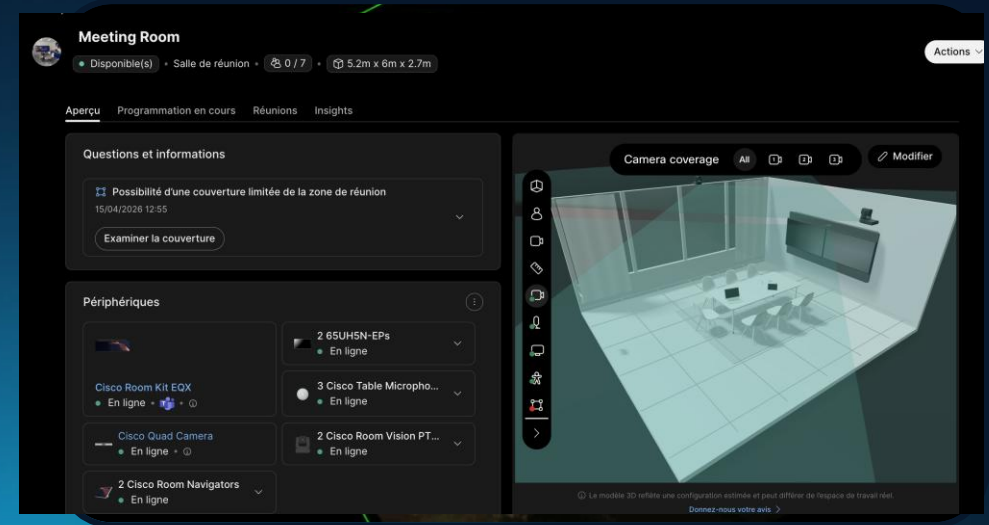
Meeting Room

Disponible(s) • Salle de réunion • 0 / 7 • 5.2m x 6m x 2.7m

Actions

Aperçu Programmation en cours Réunions Insights

Questions et informations

Possibilité d'une couverture limitée de la zone de réunion
15/04/2026 12:55

Examiner la couverture

Périphériques

Cisco Room Kit EQX
En ligne •

2 65UH5N-EPs
En ligne

3 Cisco Table Micropho...
En ligne

Cisco Quad Camera
En ligne •

2 Cisco Room Vision PT...
En ligne

2 Cisco Room Navigators
En ligne

Camera coverage All

Modifier

Le modèle 3D reflète une configuration estimée et peut différer de l'espace de travail réel.

Donnez-nous votre avis